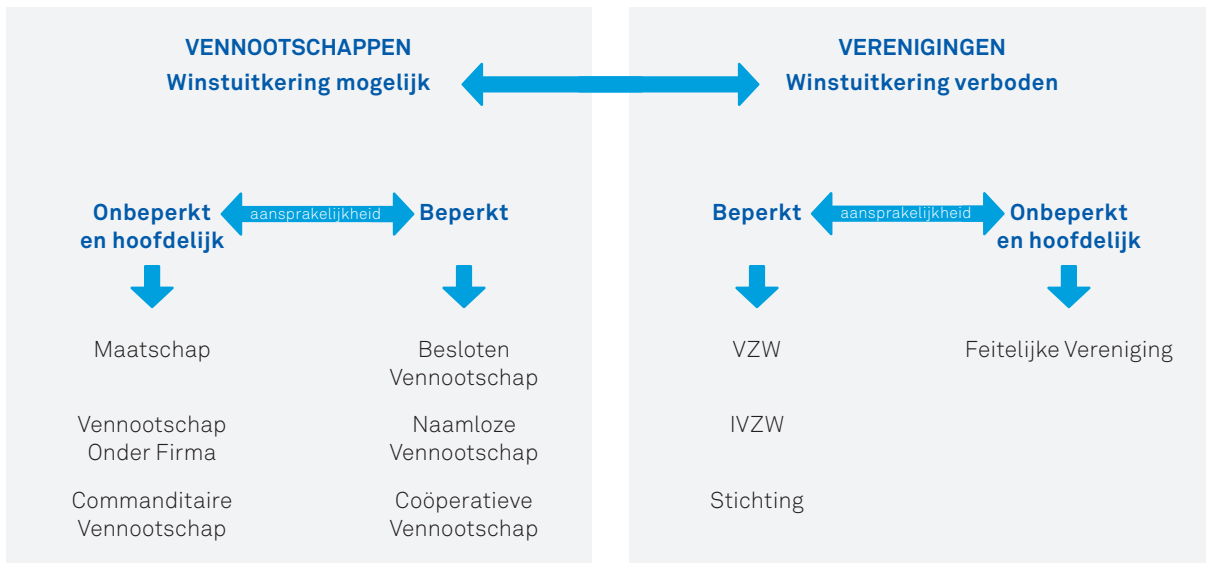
VENNOOTSCHAPPEN
Winstuitkering mogelijk

VERENIGINGEN
Winstuitkering verboden

Onbeperkt en hoofdelijk
aansprakelijkheid
Beperkt

Maatschap

Vennootschap Onder Firma

Commanditaire Vennootschap

Besloten Vennootschap

Naamloze Vennootschap

Coöperatieve Vennootschap

Beperkt
aansprakelijkheid
Onbeperkt en hoofdelijk

VZW

IVZW

Stichting

Feitelijke Vereniging